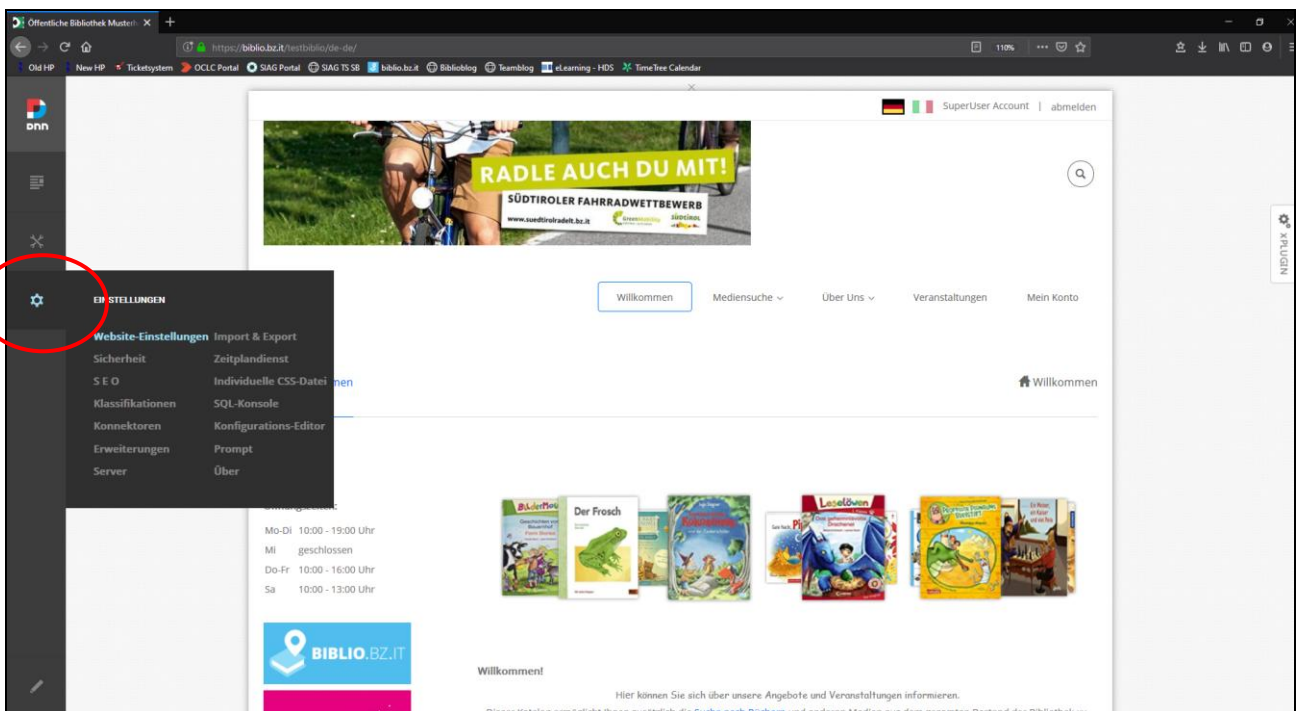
Öffentliche Bibliothek Muster ×

https://biblio.bz.it/testbiblio/de-de/

110%

Old HP | New HP | Ticketsystem | OCLC Portal | SIAG Portal | SIAG TS SB | biblio.bz.it | Biblioblog | Teamblog | eLearning - HDS | TimeTree Calendar

DNN

SuperUser Account | abmelden

RADLE AUCH DU MIT!

SÜDTIROLER FAHRRADWETTBEWERB

www.suedtirolradelt.bz.it

SÜDTIROL

XPLUGIN

EINSTELLUNGEN

Website-Einstellungen
Sicherheit
SEO
Klassifikationen
Konnektoren
Erweiterungen
Server

Import & Export
Zeitplandienst
Individuelle CSS-Datei
SQL-Konsole
Konfigurations-Editor
Prompt
Über

Willkommen | Mediensuche | Über Uns | Veranstaltungen | Mein Konto

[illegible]men

Willkommen

Mo-Di 10:00 - 19:00 Uhr
Mi geschlossen
Do-Fr 10:00 - 16:00 Uhr
Sa 10:00 - 13:00 Uhr

Bildermaus

Der Frosch

Leselöwen

BIBLIO.BZ.IT

Willkommen!

Hier können Sie sich über unsere Angebote und Veranstaltungen informieren.

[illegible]